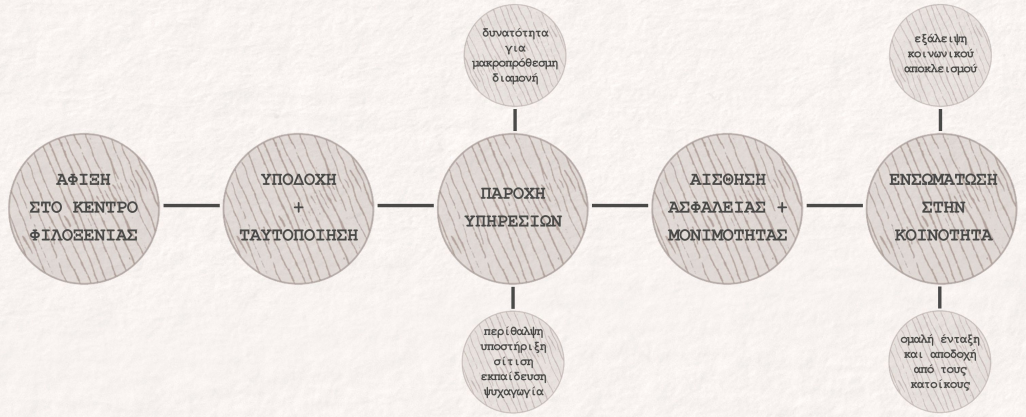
ΑΦΙΞΗ ΣΤΟ ΚΕΝΤΡΟ ΦΙΛΟΞΕΝΙΑΣ

ΥΠΟΔΟΧΗ + ΤΑΥΤΟΠΟΙΗΣΗ

δυνατότητα για μακροπρόθεσμη διαμονή

ΠΑΡΟΧΗ ΥΠΗΡΕΣΙΩΝ

περίθαλψη υποστήριξη σίτιση εκπαίδευση ψυχαγωγία

ΑΙΣΘΗΣΗ ΑΣΦΑΛΕΙΑΣ + ΜΟΝΙΜΟΤΗΤΑΣ

εξάλειψη κοινωνικού αποκλεισμού

ΕΝΣΩΜΑΤΩΣΗ ΣΤΗΝ ΚΟΙΝΟΤΗΤΑ

ομαλή ένταξη και αποδοχή από τους κατοίκους